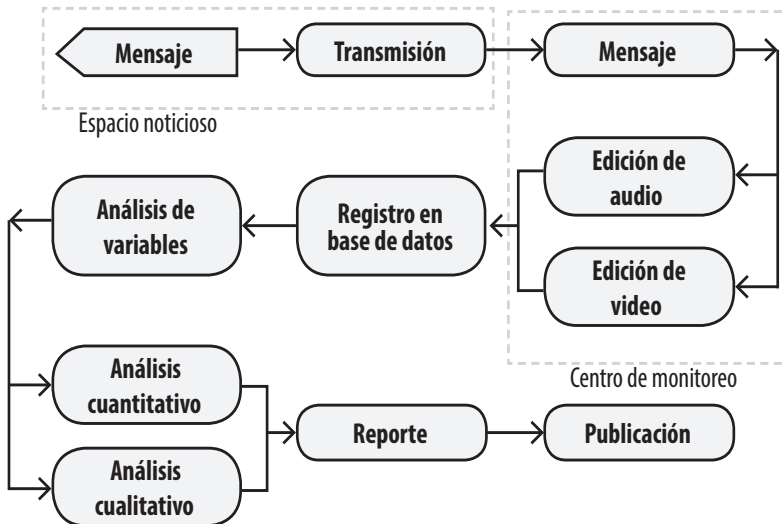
Mensaje

Transmisión

Espacio noticioso

Mensaje

Edición de audio

Edición de video

Centro de monitoreo

Registro en base de datos

Análisis de variables

Análisis cuantitativo

Análisis cualitativo

Reporte

Publicación